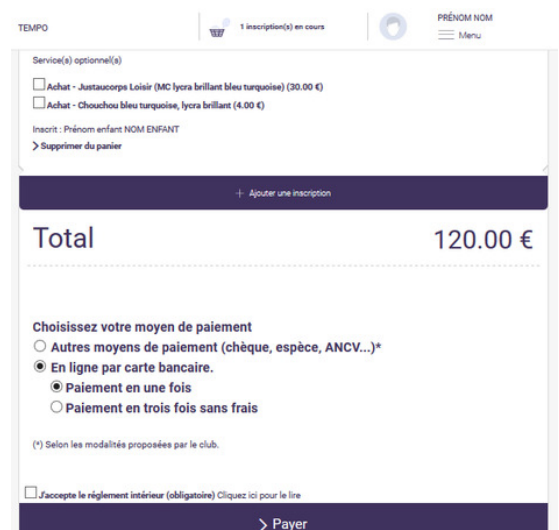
TEMPO

1 inscription(s) en cours

PRÉNOM NOM
Menu

Service(s) optionnel(s)

Achat - Justaucorps Loisir (MC lycra brillant bleu turquoise) (30.00 €)

Achat - Chouchou bleu turquoise, lycra brillant (4.00 €)

Inscrit : Prénom enfant NOM ENFANT

> Supprimer du panier

+ Ajouter une inscription

Total

120.00 €

Choisissez votre moyen de paiement

Autres moyens de paiement (chèque, espèce, ANCV...)*

En ligne par carte bancaire.

Paiement en une fois

Paiement en trois fois sans frais

(*) Selon les modalités proposées par le club.

J'accepte le règlement intérieur (obligatoire) Cliquez ici pour le lire

> Payer